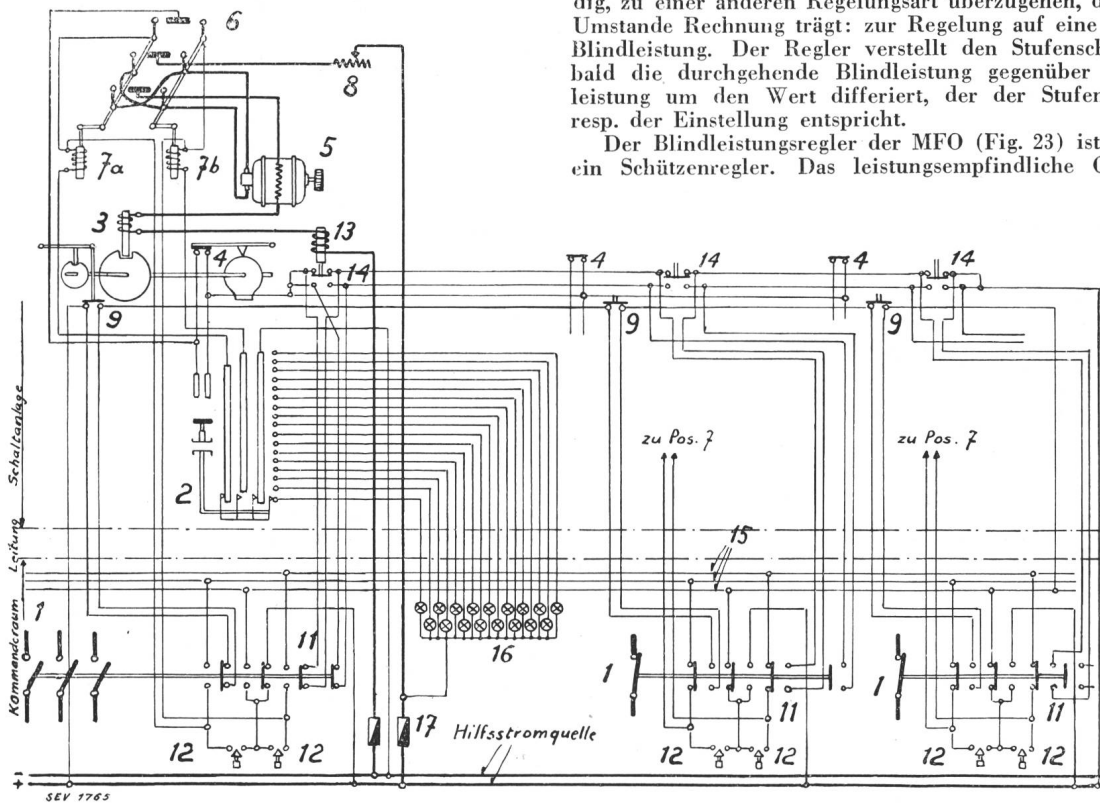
dig, zu einer anderen Regelungsart überzugehen, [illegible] Umstande Rechnung trägt: zur Regelung auf eine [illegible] Blindleistung. Der Regler verstellt den Stufensch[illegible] bald die durchgehende Blindleistung gegenüber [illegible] leistung um den Wert differiert, der der Stufen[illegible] resp. der Einstellung entspricht.

Der Blindleistungsregler der MFO (Fig. 23) ist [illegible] ein Schützenregler. Das leistungsempfindliche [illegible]

6
8
5
7a
7b
3
13
4
14
9
2
4
14
9
zu Pos. 7
4
14
9
zu Pos. 7
Schaltanlage
Leitung
Kommandoraum
15
1
11
16
1
11
1
11
12
12
17
Hilfsstromquelle
12
12
12
12
+
-
SEV 1765